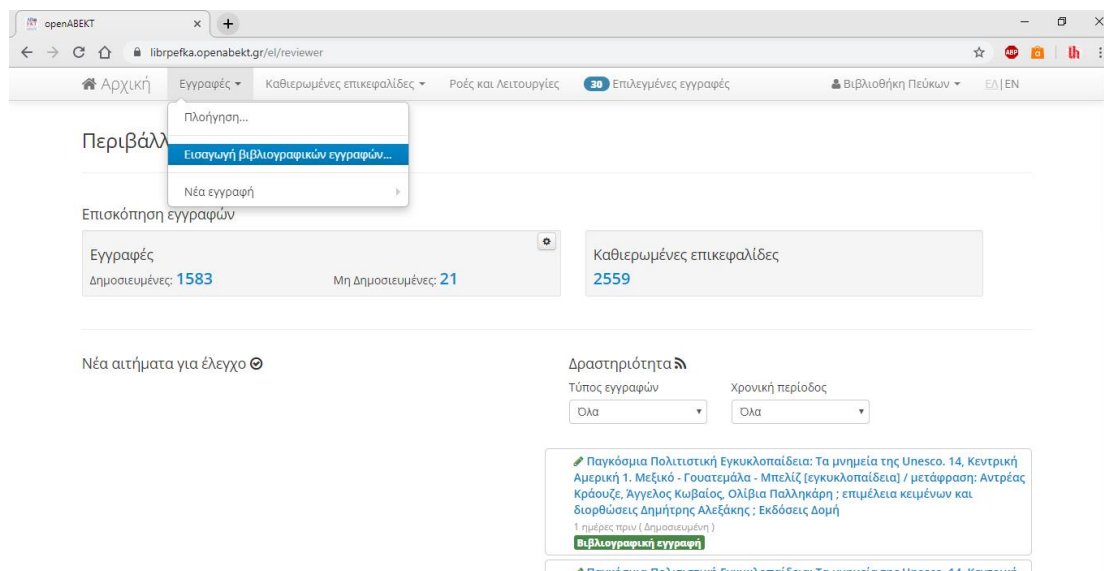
openABEKT ×

librpefka.openabekt.gr/el/reviewer

Αρχική Εγγραφές Καθιερωμένες επικεφαλίδες Ροές και Λειτουργίες 30 Επιλεγμένες εγγραφές Βιβλιοθήκη Πεύκων ΕΛ | EN

Περιβάλλ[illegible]

Πλοήγηση...

Εισαγωγή βιβλιογραφικών εγγραφών...

Νέα εγγραφή

Επισκόπηση εγγραφών

Εγγραφές
Δημοσιευμένες: 1583 Μη Δημοσιευμένες: 21

Καθιερωμένες επικεφαλίδες
2559

Νέα αιτήματα για έλεγχο

Δραστηριότητα

Τύπος εγγραφών
Όλα

Χρονική περίοδος
Όλα

Παγκόσμια Πολιτιστική Εγκυκλοπαίδεια: Τα μνημεία της Unesco. 14, Κεντρική Αμερική 1. Μεξικό - Γουατεμάλα - Μπελίζ [εγκυκλοπαίδεια] / μετάφραση: Αντρέας Κράουζε, Άγγελος Κωβαίος, Ολίβια Παλληκάρη ; επιμέλεια κειμένων και διορθώσεις Δημήτρης Αλεξάκης ; Εκδόσεις Δομή
1 ημέρες πριν ( Δημοσιευμένη )
Βιβλιογραφική εγγραφή

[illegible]